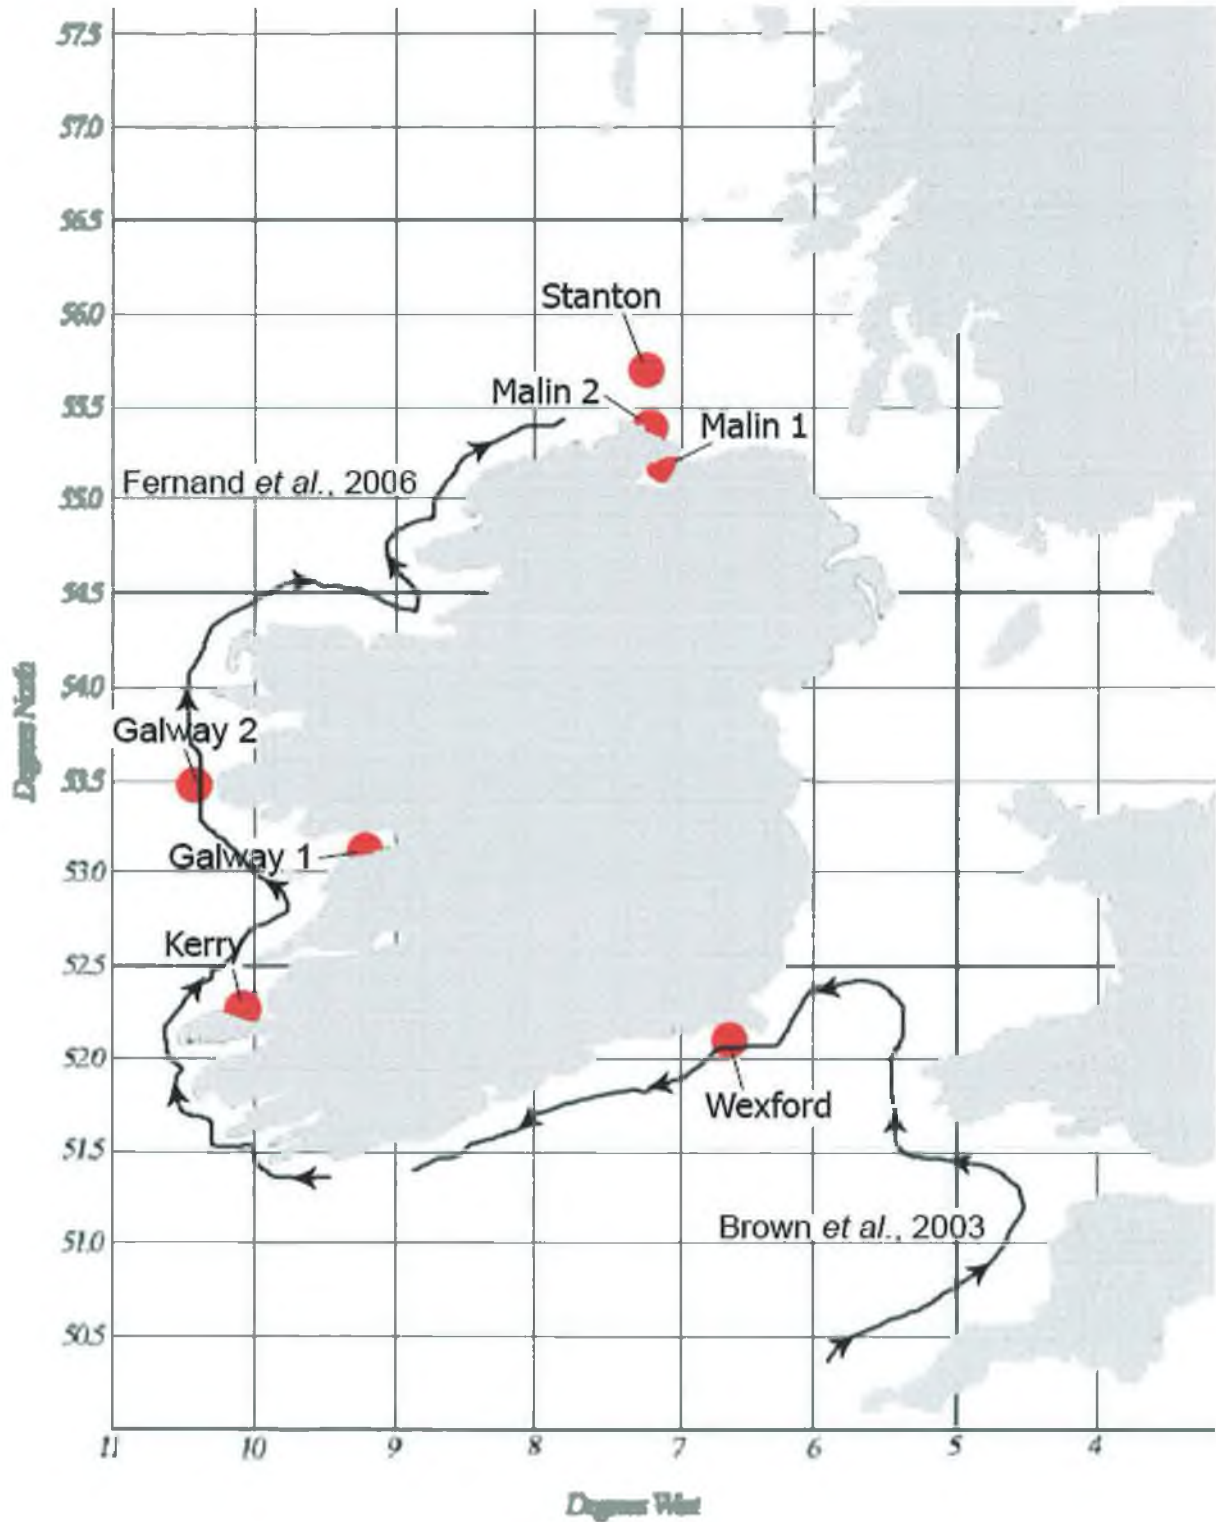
57.5
57.0
56.5
56.0
55.5
55.0
54.5
54.0
53.5
53.0
52.5
52.0
51.5
51.0
50.5

Degrees North

Stanton
Malin 2
Malin 1
Fernand *et al.*, 2006
Galway 2
Galway 1
Kerry
Wexford
Brown *et al.*, 2003

11
10
9
8
7
6
5
4

Degrees West